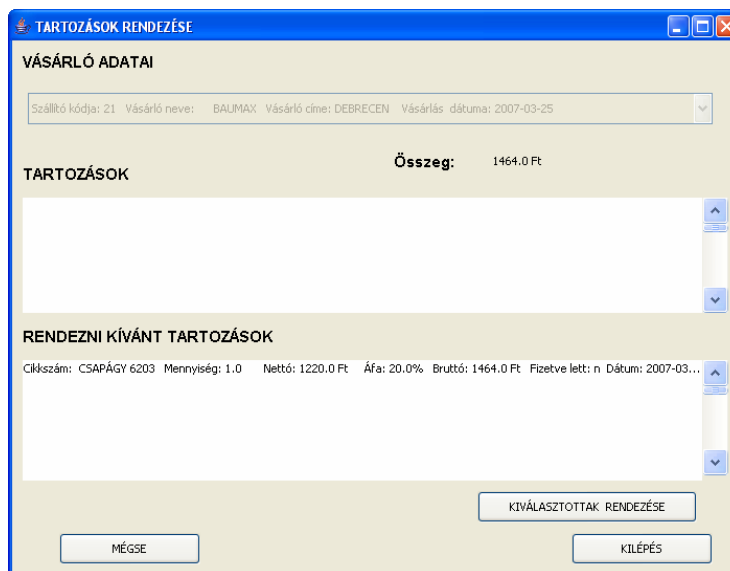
TARTOZÁSOK RENDEZÉSE

VÁSÁRLÓ ADATAI

Szállító kódja: 21 Vásárló neve: BAUMAX Vásárló címe: DEBRECEN Vásárlás dátuma: 2007-03-25

TARTOZÁSOK

Összeg: 1464.0 Ft

RENDEZNI KÍVÁNT TARTOZÁSOK

Cikkszám: CSAPÁGY 6203 Mennyiség: 1.0 Nettó: 1220.0 Ft Áfa: 20.0% Bruttó: 1464.0 Ft Fizetve lett: n Dátum: 2007-03...

KIVÁLASZTOTTAK RENDEZÉSE

MÉGSE

KILÉPÉS